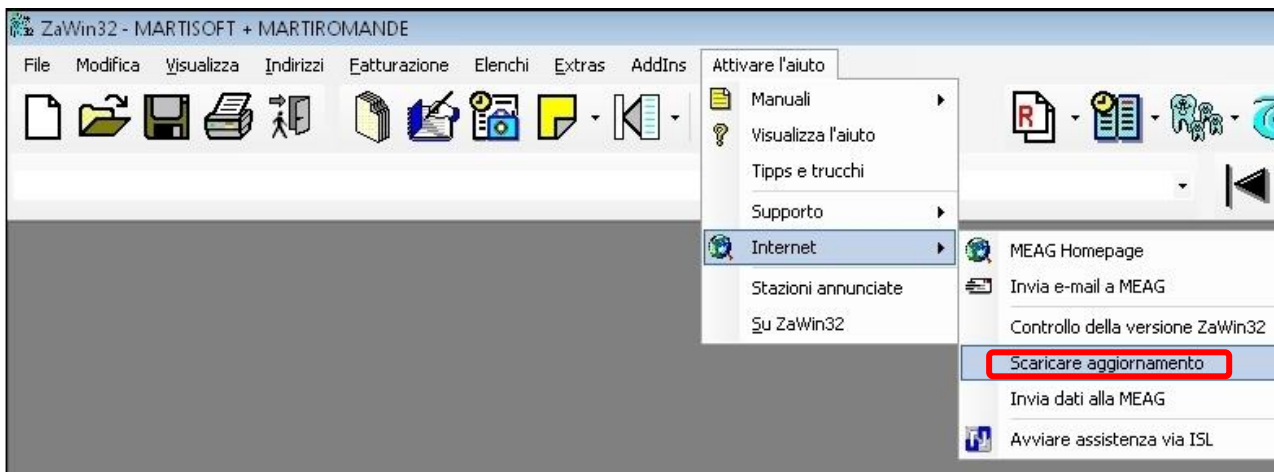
ZaWin32 - MARTISOFT + MARTIROMANDE

File Modifica Visualizza Indirizzi Fatturazione Elenchi Extras AddIns Attivare l'aiuto

Manuali
Visualizza l'aiuto
Tipps e trucchi
Supporto
Internet
Stazioni annunciate
Su ZaWin32

MEAG Homepage
Invia e-mail a MEAG
Controllo della versione ZaWin32
Scaricare aggiornamento
Invia dati alla MEAG
Avviare assistenza via ISL